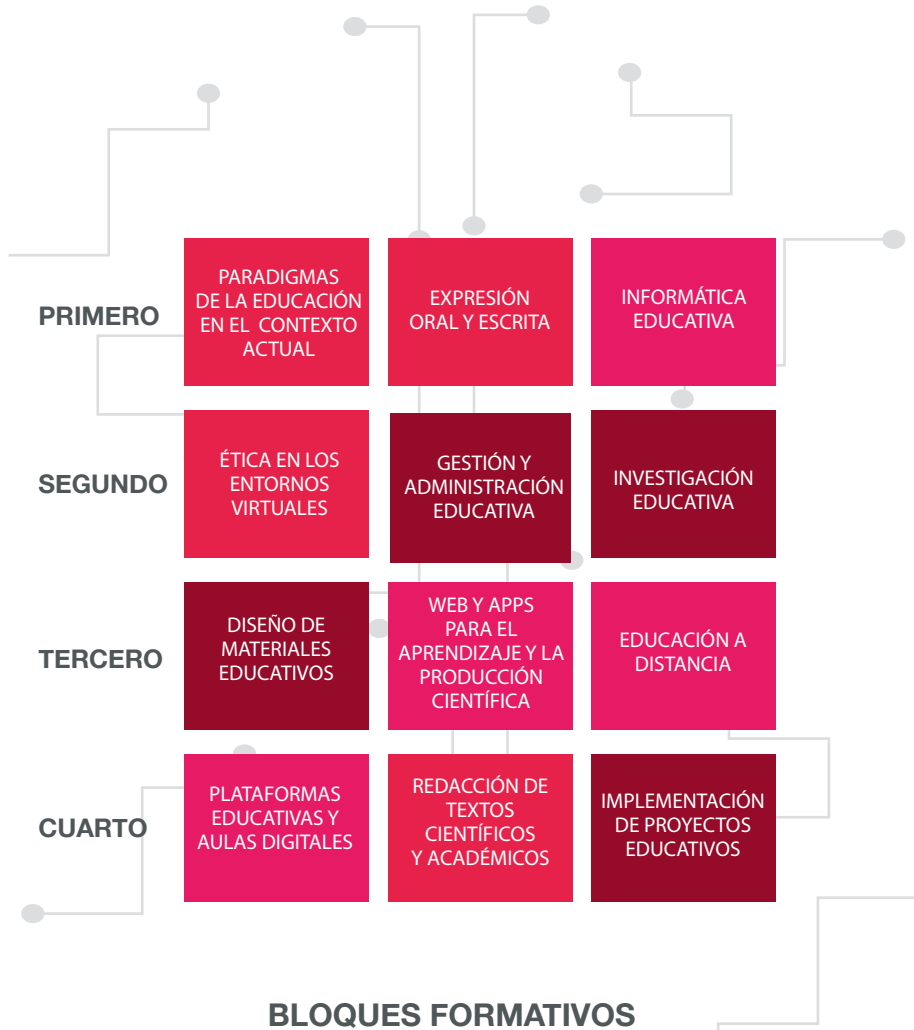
| | | | |
|---|---|---|---|
| PRIMERO | PARADIGMAS DE LA EDUCACIÓN EN EL CONTEXTO ACTUAL | EXPRESIÓN ORAL Y ESCRITA | INFORMÁTICA EDUCATIVA |
| SEGUNDO | ÉTICA EN LOS ENTORNOS VIRTUALES | GESTIÓN Y ADMINISTRACIÓN EDUCATIVA | INVESTIGACIÓN EDUCATIVA |
| TERCERO | DISEÑO DE MATERIALES EDUCATIVOS | WEB Y APPS PARA EL APRENDIZAJE Y LA PRODUCCIÓN CIENTÍFICA | EDUCACIÓN A DISTANCIA |
| CUARTO | PLATAFORMAS EDUCATIVAS Y AULAS DIGITALES | REDACCIÓN DE TEXTOS CIENTÍFICOS Y ACADÉMICOS | IMPLEMENTACIÓN DE PROYECTOS EDUCATIVOS |

BLOQUES FORMATIVOS